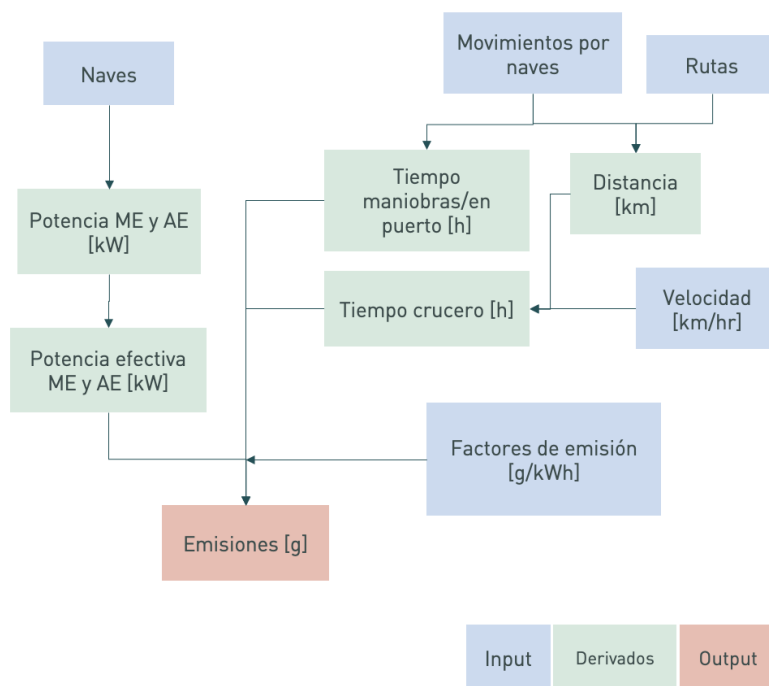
Naves

Movimientos por naves

Rutas

Potencia ME y AE [kW]

Tiempo maniobras/en puerto [h]

Distancia [km]

Tiempo crucero [h]

Velocidad [km/hr]

Potencia efectiva ME y AE [kW]

Factores de emisión [g/kWh]

Emisiones [g]

Input

Derivados

Output